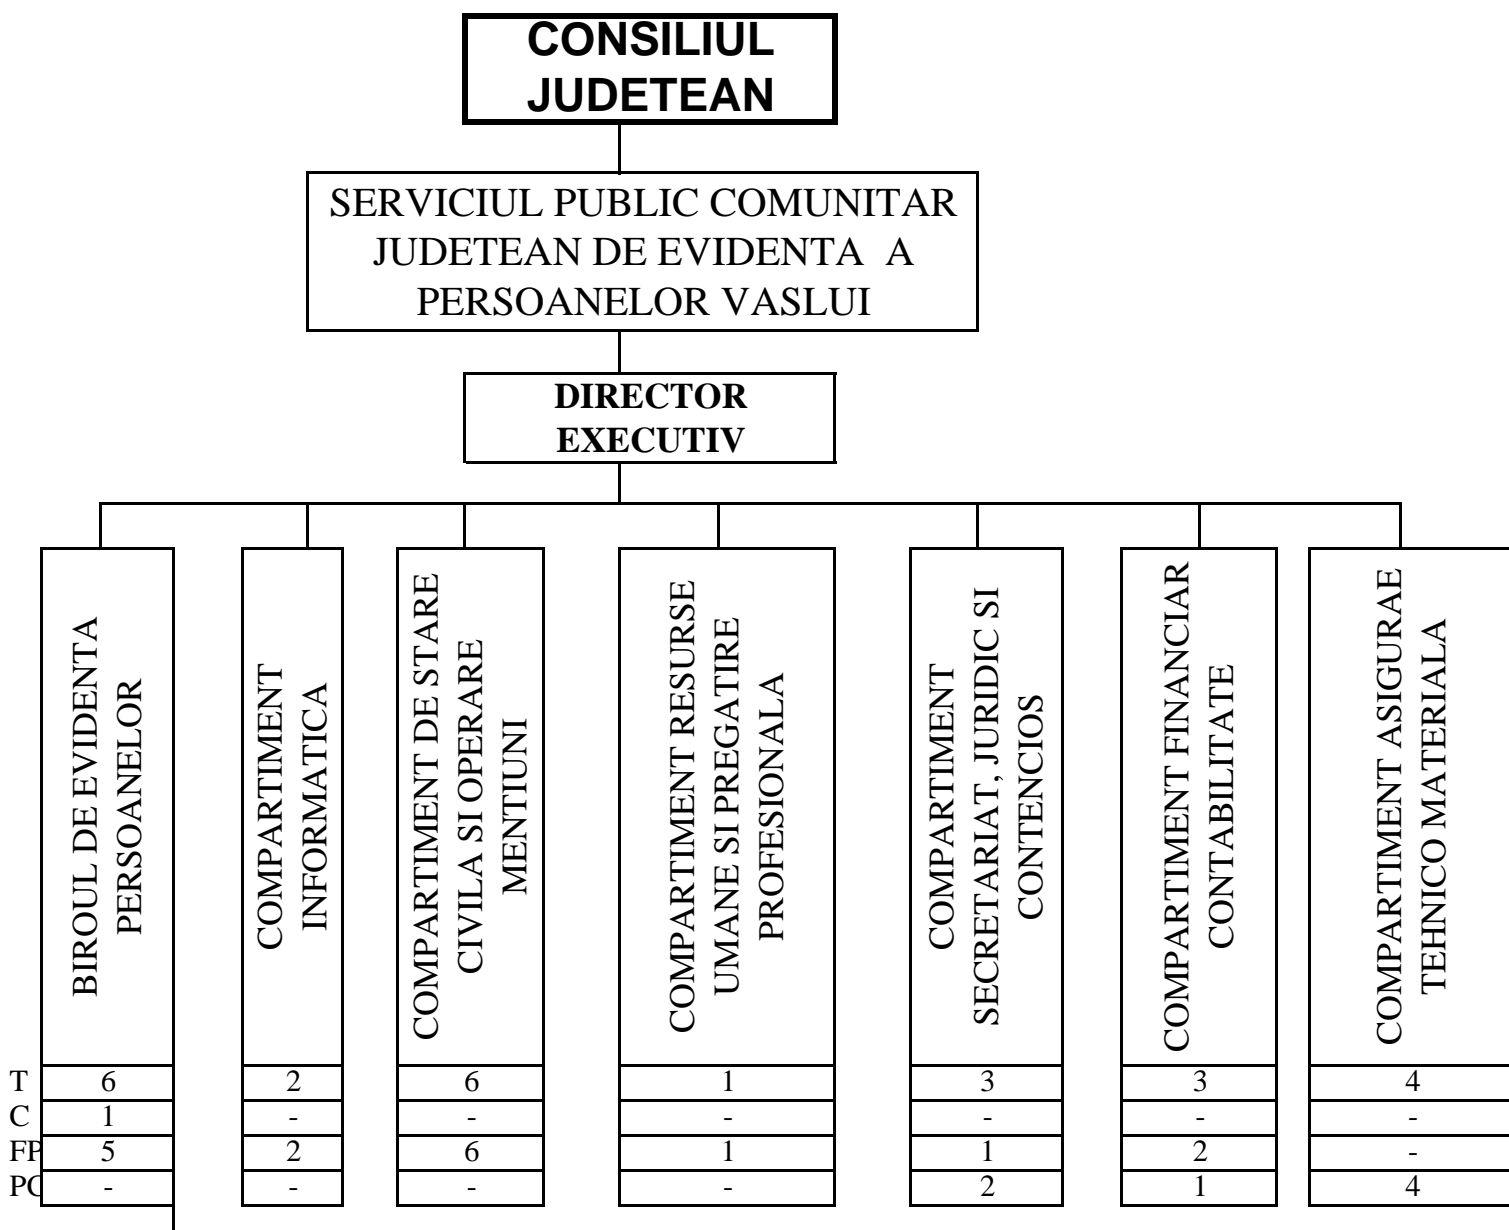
CONSILIUL JUDETEAN

SERVICIUL PUBLIC COMUNITAR JUDETEAN DE EVIDENTA A PERSOANELOR VASLUI

DIRECTOR EXECUTIV

| | BIROUL DE EVIDENTA PERSOANELOR | COMPARTIMENT INFORMATICA | COMPARTIMENT DE STARE CIVILA SI OPERARE MENTIUNI | COMPARTIMENT RESURSE UMANE SI PREGATIRE PROFESIONALA | COMPARTIMENT SECRETARIAT, JURIDIC SI CONTENCIOS | COMPARTIMENT FINANCIAR CONTABILITATE | COMPARTIMENT ASIGURAE TEHNICO MATERIALA |
|---|---|---|---|---|---|---|---|
| T | 6 | 2 | 6 | 1 | 3 | 3 | 4 |
| C | 1 | - | - | - | - | - | - |
| FP | 5 | 2 | 6 | 1 | 1 | 2 | - |
| PC | - | - | - | - | 2 | 1 | 4 |